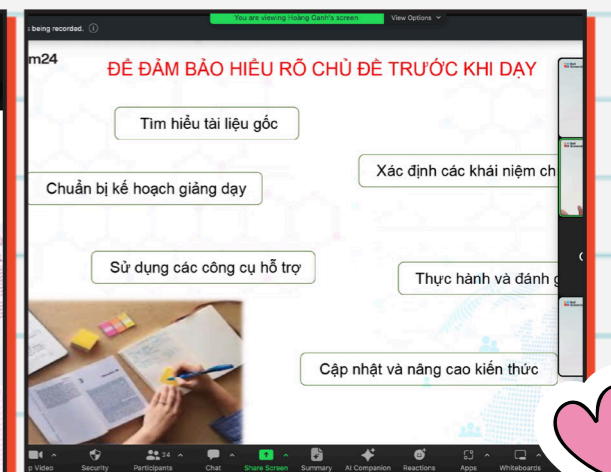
s being recorded. ⓘ

You are viewing Hoàng Oanh's screen

View Options

m24

ĐỂ ĐẢM BẢO HIỂU RÕ CHỦ ĐỀ TRƯỚC KHI DẠY

Tìm hiểu tài liệu gốc

Xác định các khái niệm ch

Chuẩn bị kế hoạch giảng dạy

Sử dụng các công cụ hỗ trợ

Thực hành và đánh g

Cập nhật và nâng cao kiến thức

p Video

Security

Participants 24

Chat

Share Screen

Summary

AI Companion

Reactions

Apps

Whiteboards